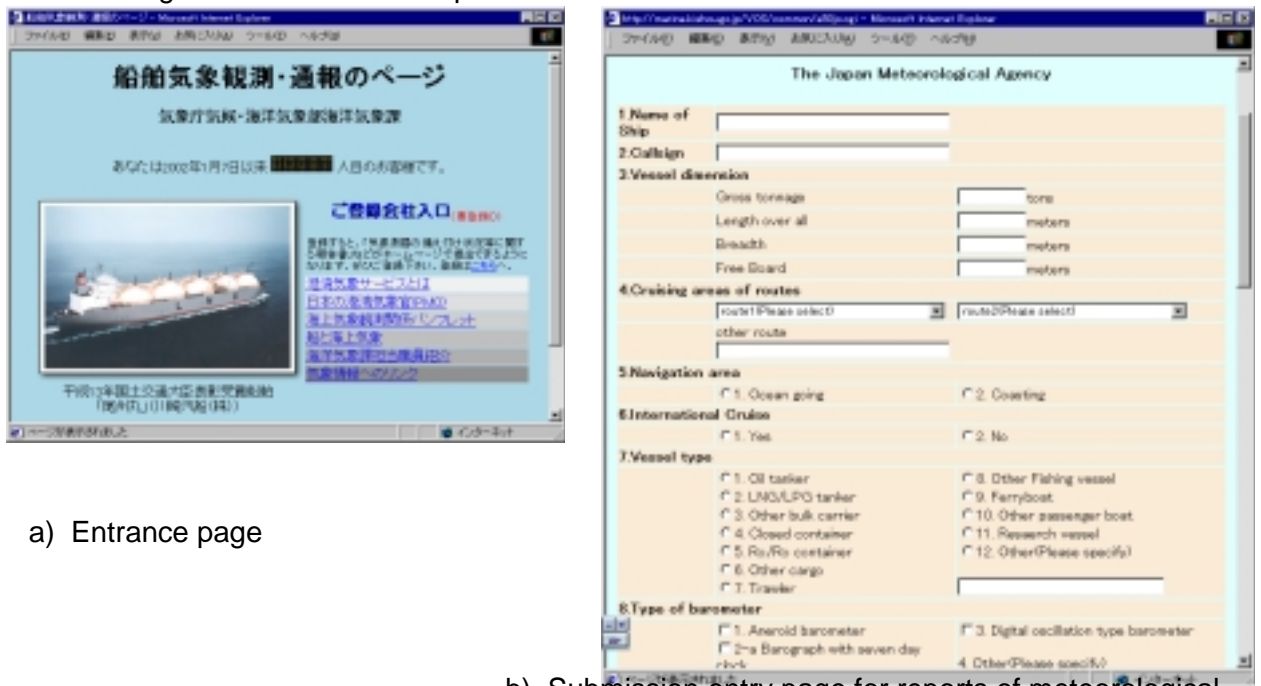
船舶気象観測・通報のページ

気象庁気候・海洋気象部海洋気象課

あなたは2002年1月7日以来 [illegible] 人目のお客様です。

ご登録会社入口

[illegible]

海洋気象サービスとは
日本の港湾気象官(PMO)
海上気象観測関係パンフレット
船と海上気象
海洋気象観測船乗組員の
気象情報へのリンク

平成13年国土交通大臣表彰受賞船舶
「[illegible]丸」川崎汽船(株)

ページが表示されました
インターネット

a) Entrance page

The Japan Meteorological Agency

1.Name of Ship
2.Callsign
3.Vessel dimension
Gross tonnage tons
Length over all meters
Breadth meters
Free Board meters
4.Cruising areas of routes
route1(Please select) route2(Please select)
other route
5.Navigation area
1. Ocean going 2. Coasting
6.International Cruise
1. Yes 2. No
7.Vessel type
1. Oil tanker
2. LNG/LPG tanker
3. Other bulk carrier
4. Closed container
5. Ro/Ro container
6. Other cargo
7. Trawler
8. Other Fishing vessel
9. Ferryboat
10. Other passenger boat
11. Research vessel
12. Other(Please specify)
8.Type of barometer
1. Aneroid barometer
2-a Barograph with seven day clock
3. Digital oscillation type barometer
4. Other(Please specify)

b) Submission entry page for reports of meteorological